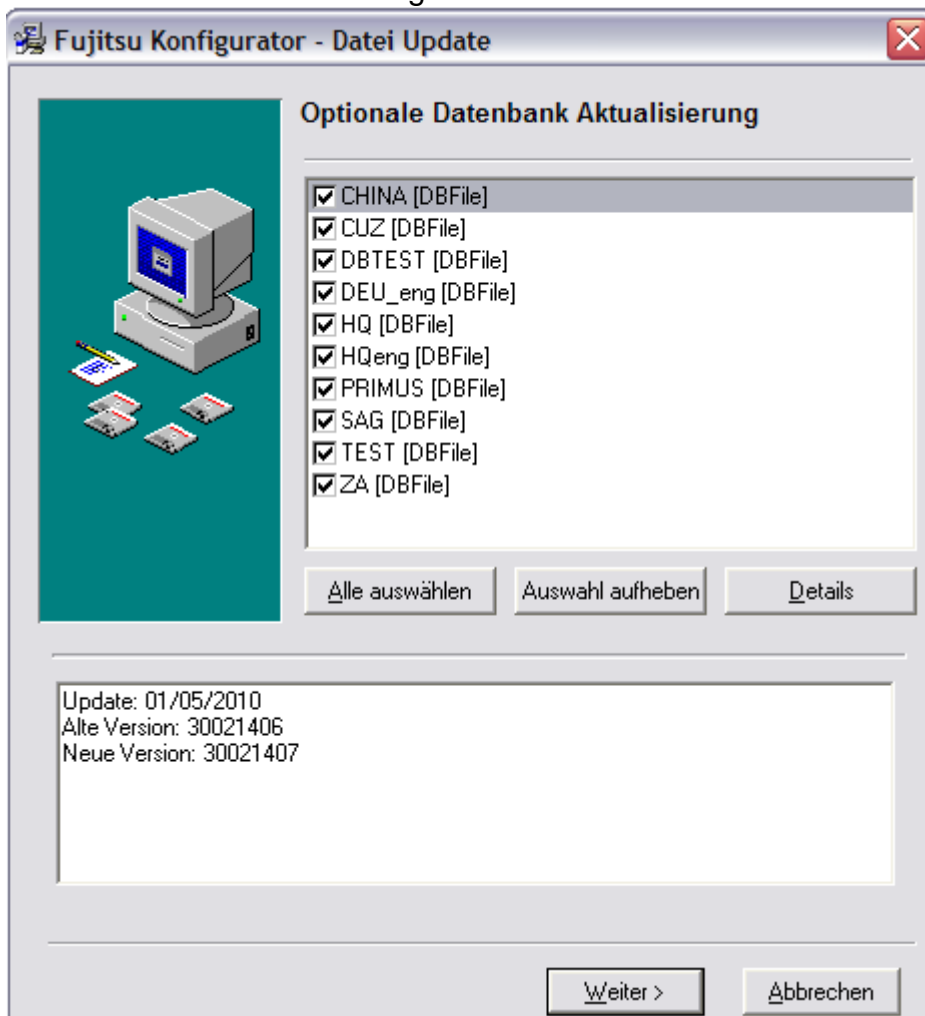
Fujitsu Konfigurator - Datei Update

Optionale Datenbank Aktualisierung

CHINA [DBFile]
CUZ [DBFile]
DBTEST [DBFile]
DEU_eng [DBFile]
HQ [DBFile]
HQeng [DBFile]
PRIMUS [DBFile]
SAG [DBFile]
TEST [DBFile]
ZA [DBFile]

Alle auswählen | Auswahl aufheben | Details

Update: 01/05/2010
Alte Version: 30021406
Neue Version: 30021407

Weiter > | Abbrechen